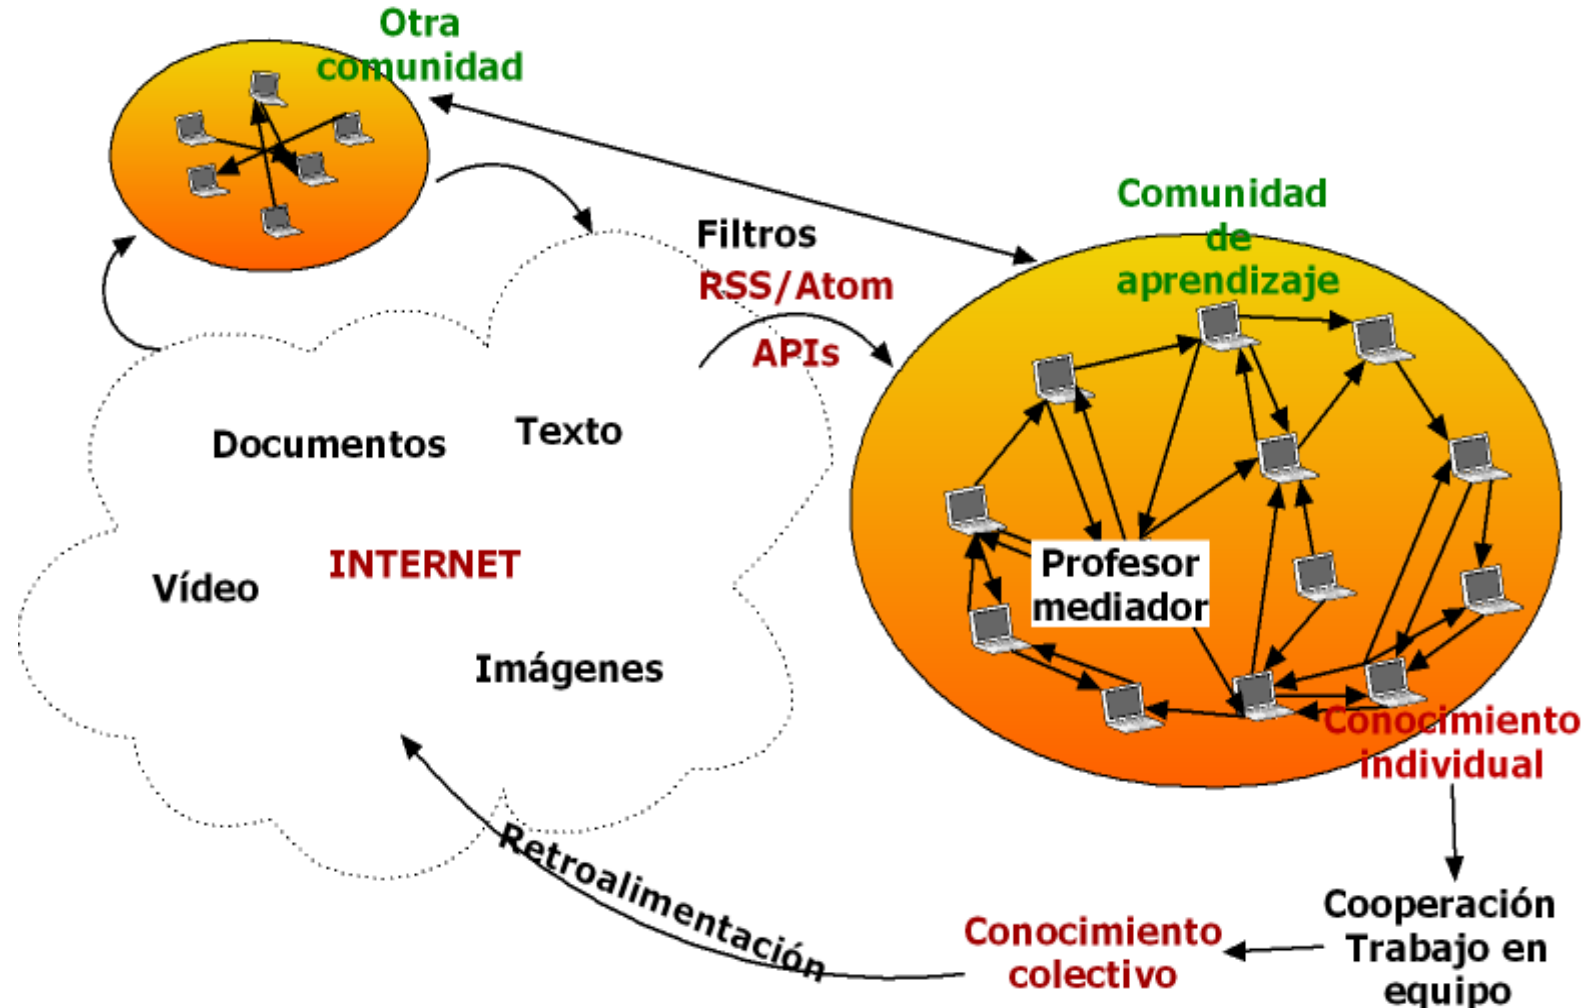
Otra comunidad

Comunidad de aprendizaje

Filtros
RSS/Atom
APIs

Documentos
Texto
Vídeo
INTERNET
Imágenes

Profesor mediador

Conocimiento individual

Cooperación
Trabajo en equipo

Conocimiento colectivo

Retroalimentación